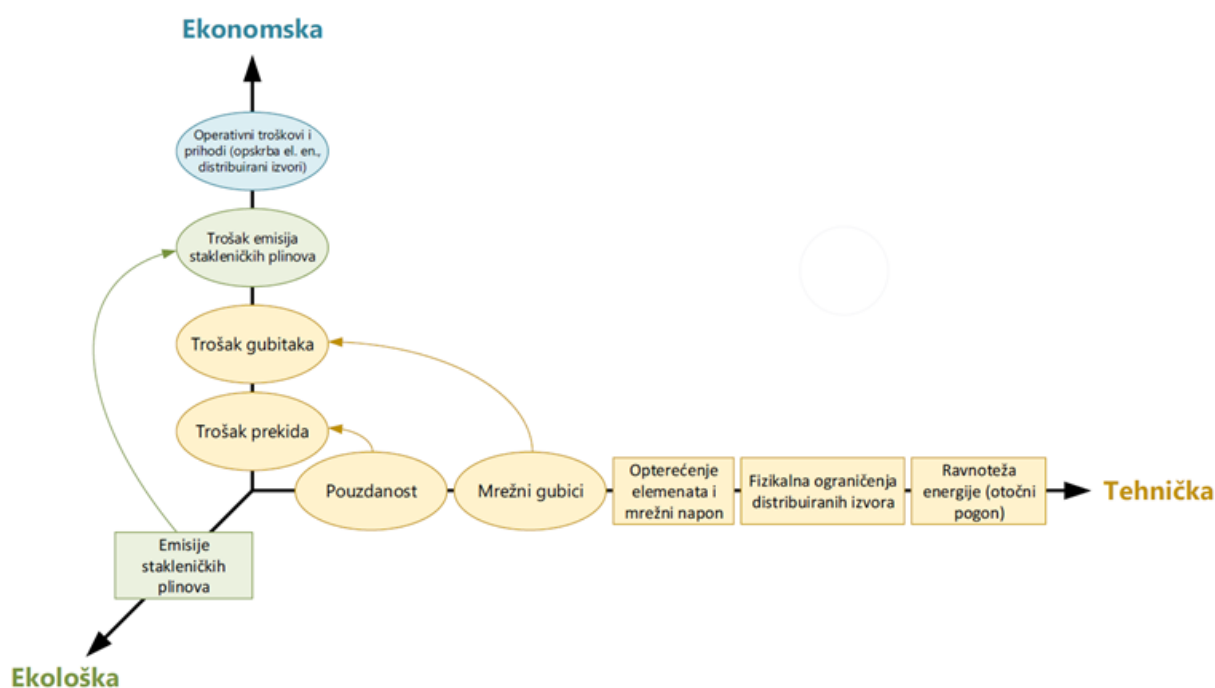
Ekonomska

Operativni troškovi i prihodi (opskrba el. en., distribuirani izvori)

Trošak emisija stakleničkih plinova

Trošak gubitaka

Trošak prekida

Pouzdanost

Mrežni gubici

Opterećenje elemenata i mrežni napon

Fizikalna ograničenja distribuiranih izvora

Ravnoteža energije (otočni pogon)

Tehnička

Emisije stakleničkih plinova

Ekološka